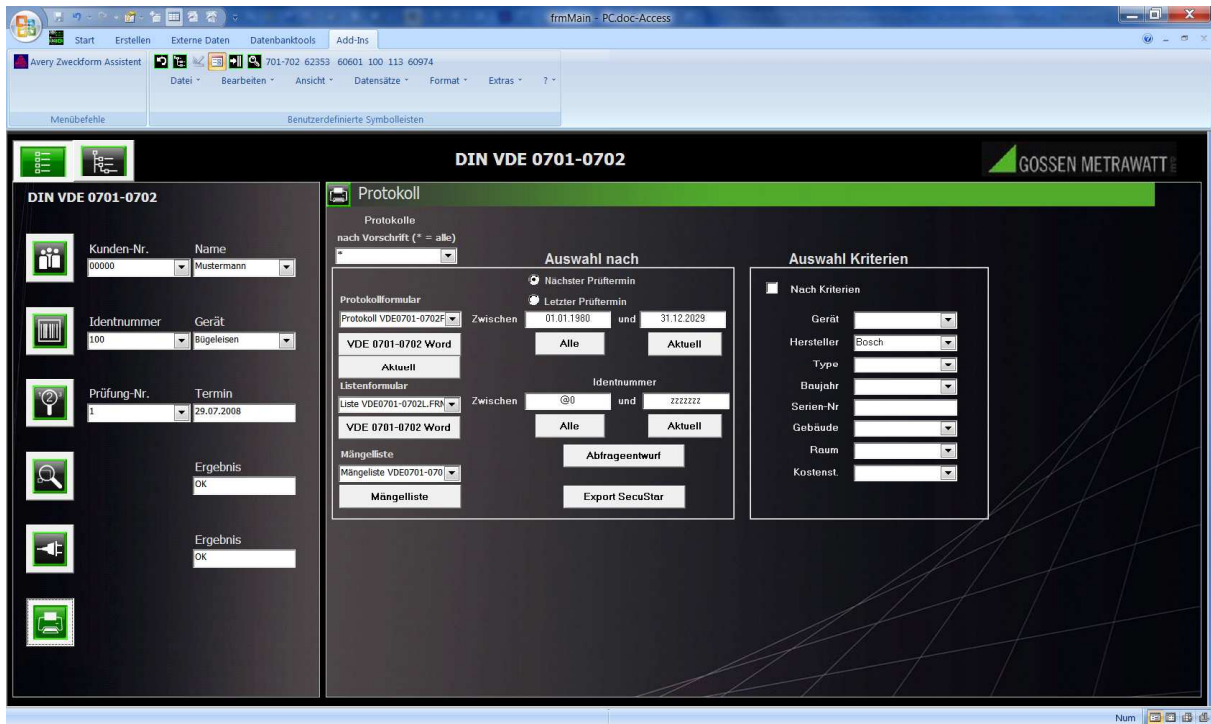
frmMain - PC.doc-Access

Start Erstellen Externe Daten Datenbanktools Add-Ins

Avery Zweckform Assistent

701-702 62353 60601 100 113 60974

Datei Bearbeiten Ansicht Datensätze Format Extras ?

Menübefehle

Benutzerdefinierte Symbolleisten

DIN VDE 0701-0702

GOSSEN METRAWATT

DIN VDE 0701-0702

Kunden-Nr. Name
00000 Mustermann

Identnummer Gerät
100 Bügeleisen

Prüfung-Nr. Termin
1 29.07.2008

Ergebnis
OK

Ergebnis
OK

Protokoll

Protokolle
nach Vorschrift (* = alle)
*

Auswahl nach

Nächster Prüftermin
Letzter Prüftermin

Protokollformular
Protokoll VDE0701-0702F

Zwischen 01.01.1980 und 31.12.2029

VDE 0701-0702 Word

Alle Aktuell

Aktuell

Listenformular
Liste VDE0701-0702L.FRM

Identnummer

Zwischen @0 und zzzzzzz

VDE 0701-0702 Word

Alle Aktuell

Mängelliste
Mängelliste VDE0701-070

Abfrageentwurf

Mängelliste

Export SecuStar

Auswahl Kriterien

Nach Kriterien

Gerät
Hersteller Bosch
Type
Baujahr
Serien-Nr
Gebäude
Raum
Kostenst.

Num